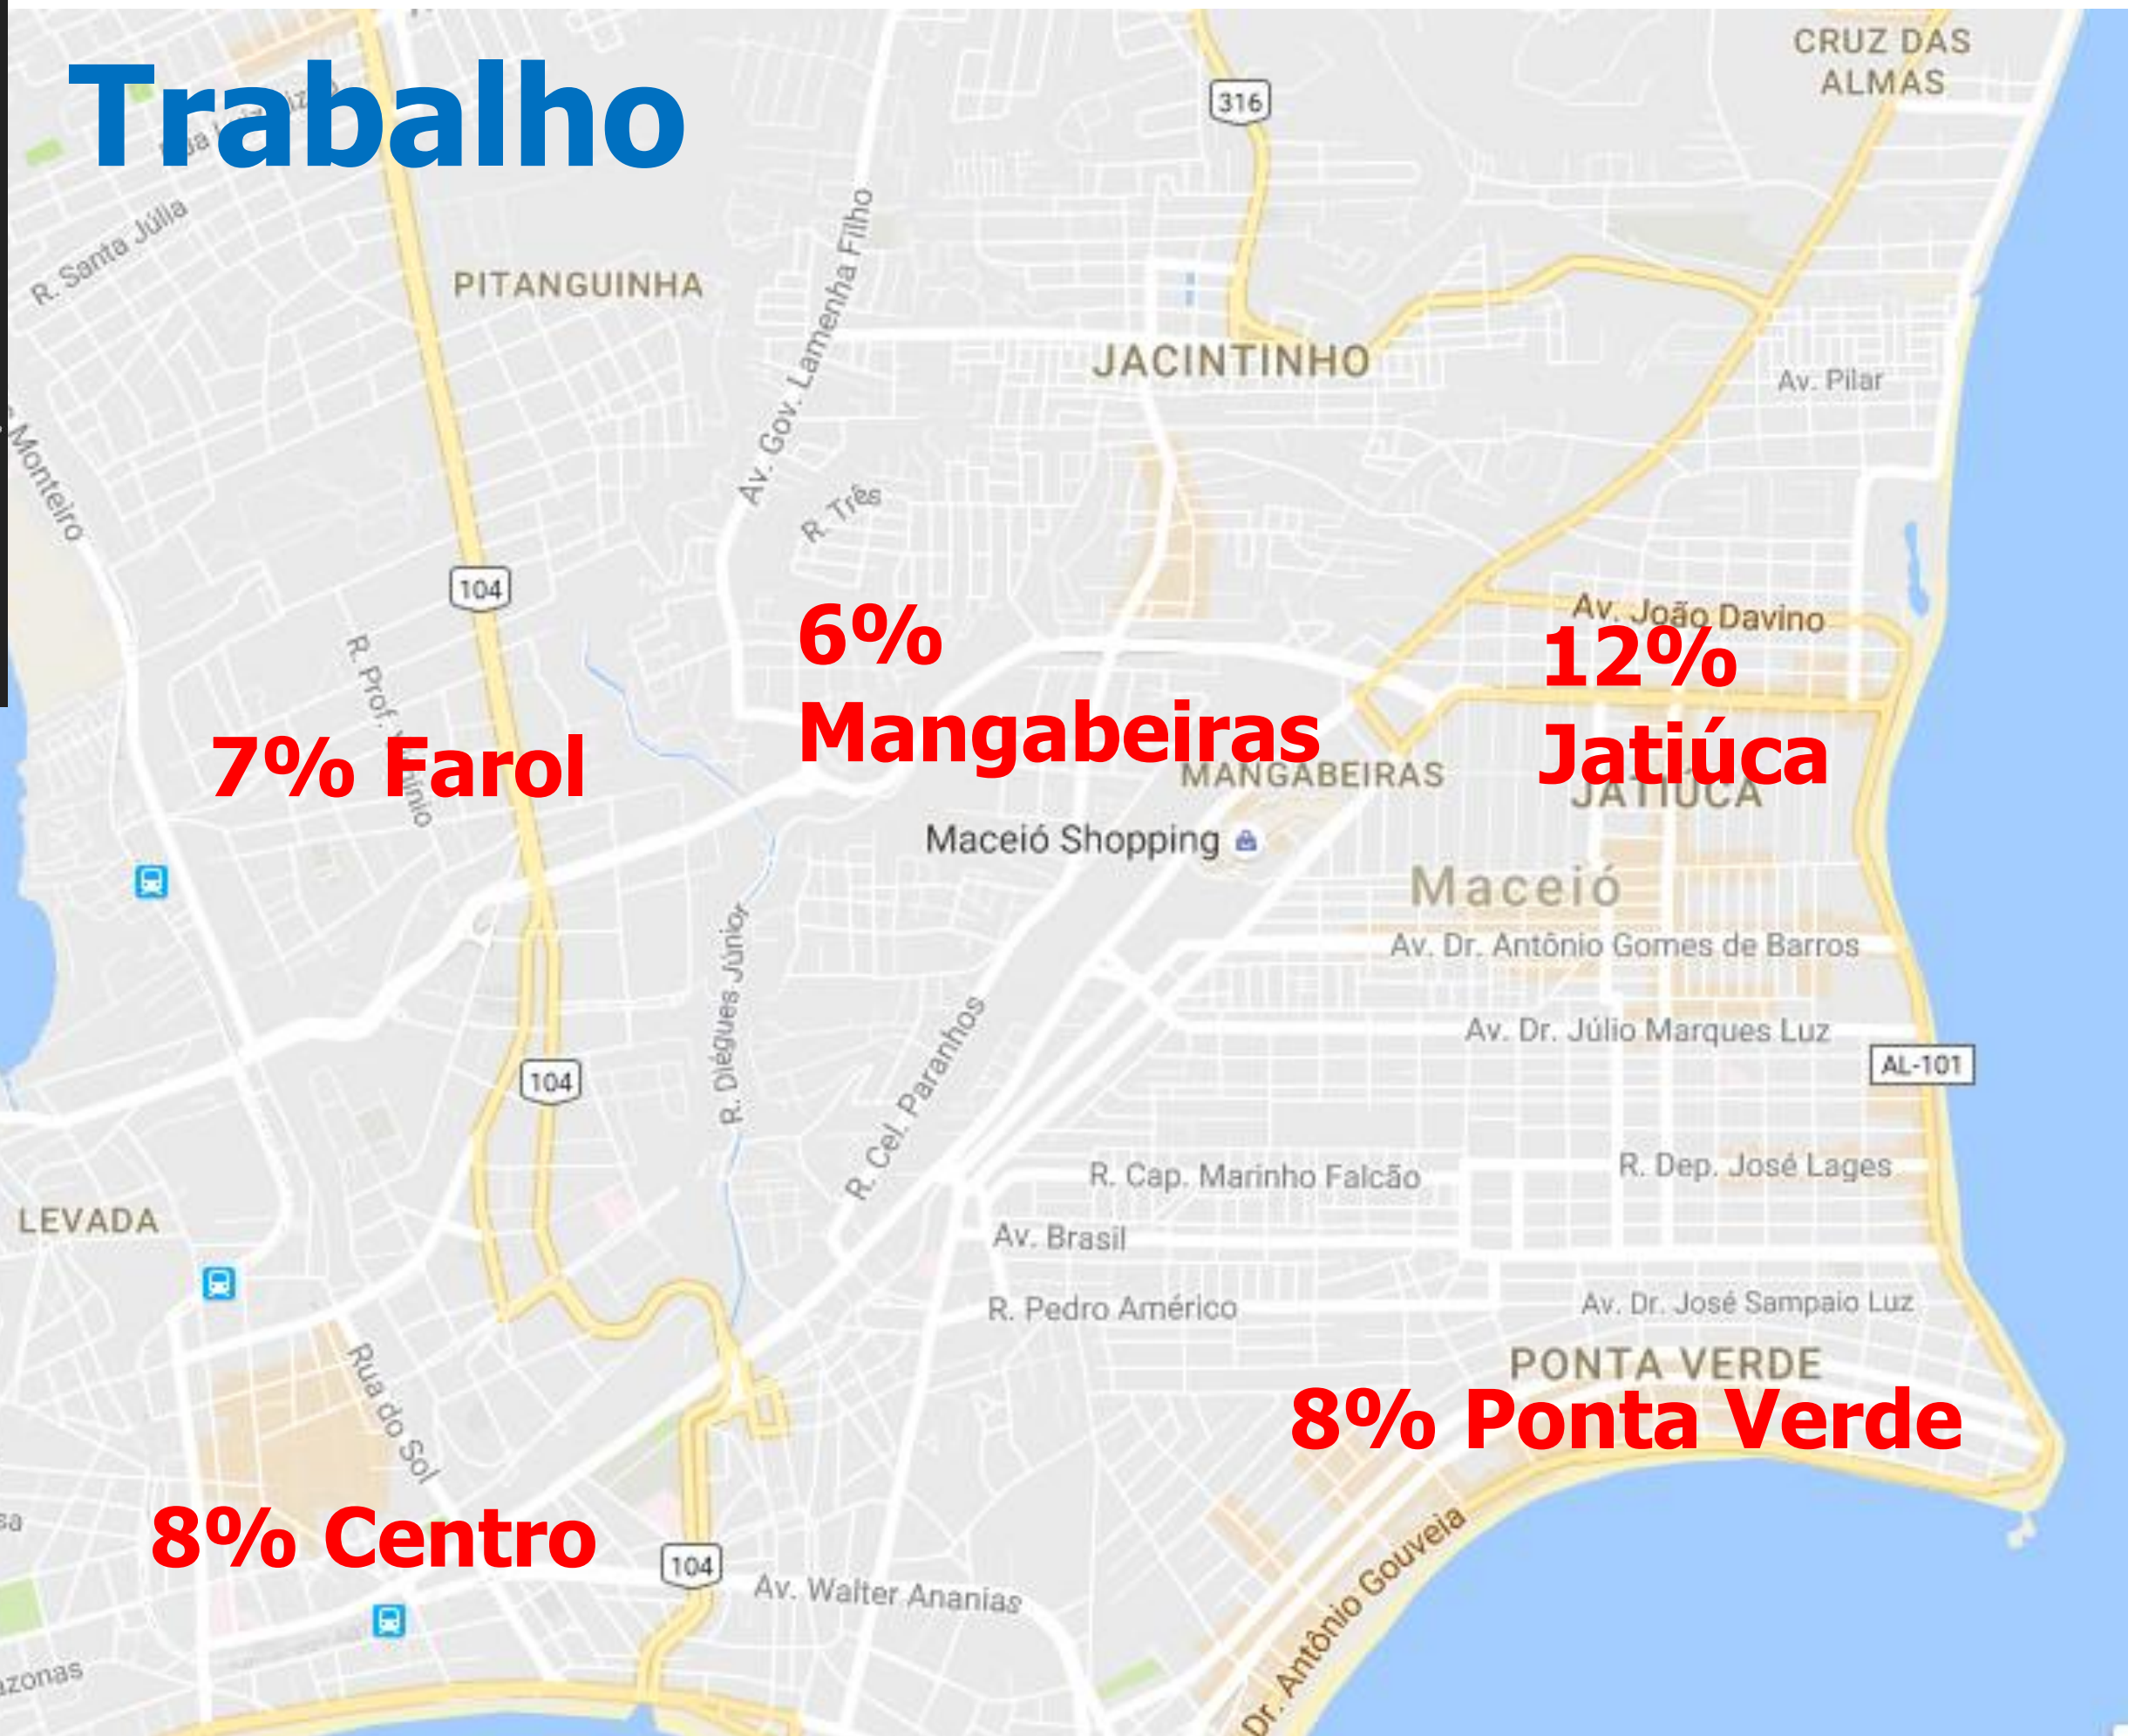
Trabalho

CRUZ DAS ALMAS

316

R. Santa Júlia

PITANGUINHA

Av. Gov. Lamenha Filho

JACINTINHO

Av. Pilar

Monteiro

R. Três

104

Av. João Davino

6% Mangabeiras

12% Jatiúca

R. Prof. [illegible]

7% Farol

MANGABEIRAS

JATIÚCA

Maceió Shopping

Maceió

Av. Dr. Antônio Gomes de Barros

R. Diégues Júnior

R. Cel. Paranhos

Av. Dr. Júlio Marques Luz

104

AL-101

R. Cap. Marinho Falcão

R. Dep. José Lages

LEVADA

Av. Brasil

R. Pedro Américo

Av. Dr. José Sampaio Luz

Rua do Sol

PONTA VERDE

8% Ponta Verde

8% Centro

104

Av. Walter Ananias

Dr. Antônio Gouveia

zonas